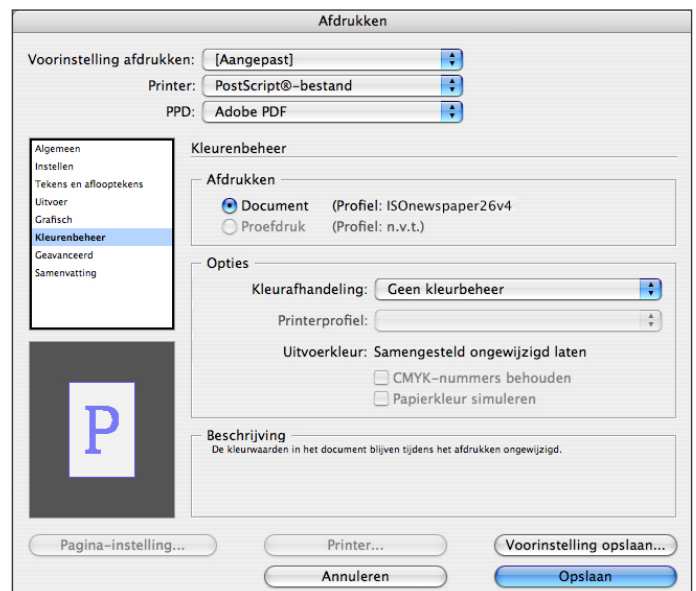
Afdrukken

Voorinstelling afdrukken: [Aangepast]

Printer: PostScript®-bestand

PPD: Adobe PDF

Algemeen
Instellen
Tekens en aflooptekens
Uitvoer
Grafisch
Kleurenbeheer
Geavanceerd
Samenvatting

P

Kleurenbeheer

Afdrukken

Document (Profiel: ISOnewspaper26v4)

Proefdruk (Profiel: n.v.t.)

Opties

Kleurafhandeling: Geen kleurbeheer

Printerprofiel:

Uitvoerkleur: Samengesteld ongewijzigd laten

CMYK-nummers behouden

Papierkleur simuleren

Beschrijving

De kleurwaarden in het document blijven tijdens het afdrukken ongewijzigd.

Pagina-instelling...

Printer...

Voorinstelling opslaan...

Annuleren

Opslaan